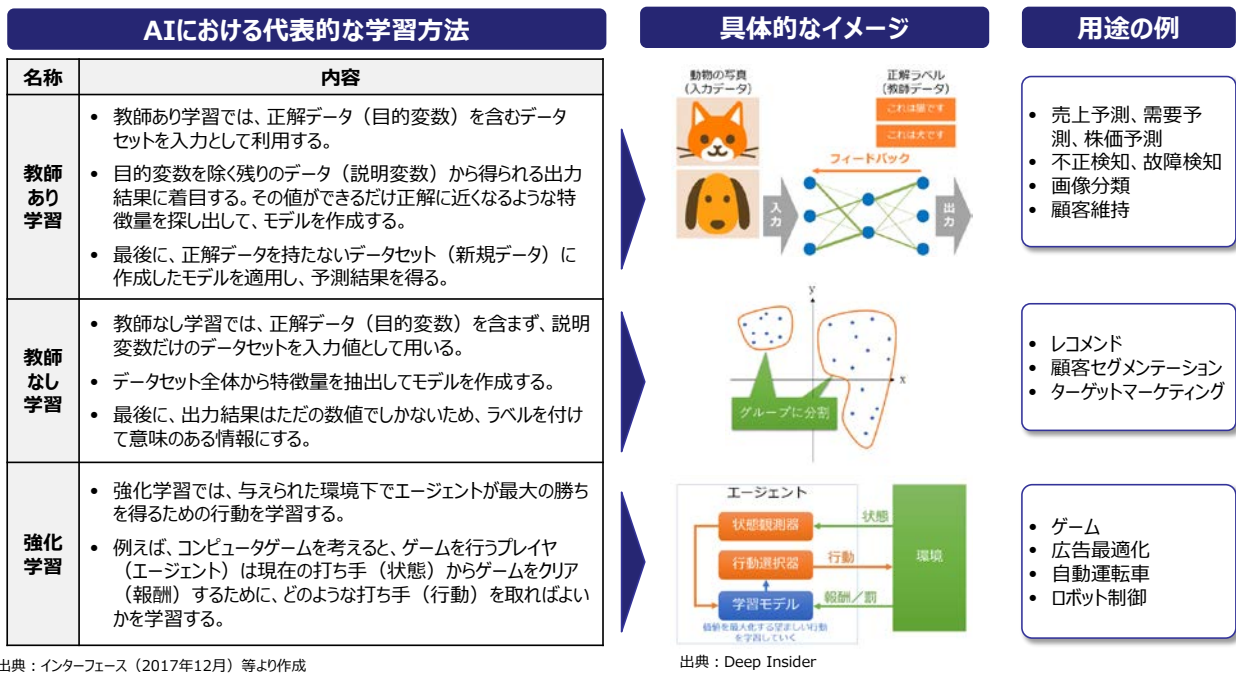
AIにおける代表的な学習方法

| 名称 | 内容 |
|---|---|
| 教師あり学習 | • 教師あり学習では、正解データ（目的変数）を含むデータセットを入力として利用する。<br>• 目的変数を除く残りのデータ（説明変数）から得られる出力結果に着目する。その値ができるだけ正解に近くなるような特徴量を探し出して、モデルを作成する。<br>• 最後に、正解データを持たないデータセット（新規データ）に作成したモデルを適用し、予測結果を得る。 |
| 教師なし学習 | • 教師なし学習では、正解データ（目的変数）を含まず、説明変数だけのデータセットを入力値として用いる。<br>• データセット全体から特徴量を抽出してモデルを作成する。<br>• 最後に、出力結果はただの数値でしかないため、ラベルを付けて意味のある情報にする。 |
| 強化学習 | • 強化学習では、与えられた環境下でエージェントが最大の勝ちを得るための行動を学習する。<br>• 例えば、コンピュータゲームを考えると、ゲームを行うプレイヤ（エージェント）は現在の打ち手（状態）からゲームをクリア（報酬）するために、どのような打ち手（行動）を取ればよいかを学習する。 |

出典：インターフェース（2017年12月）等より作成

具体的なイメージ

動物の写真（入力データ）
正解ラベル（教師データ）
これは猫です
これは犬です
フィードバック
入力
出力

y
x
グループに分割

エージェント
状態観測器
行動選択器
学習モデル
状態
行動
報酬／罰
環境
価値を最大化する望ましい行動を学習していく

出典：Deep Insider

用途の例

• 売上予測、需要予測、株価予測
• 不正検知、故障検知
• 画像分類
• 顧客維持

• レコメンド
• 顧客セグメンテーション
• ターゲットマーケティング

• ゲーム
• 広告最適化
• 自動運転車
• ロボット制御